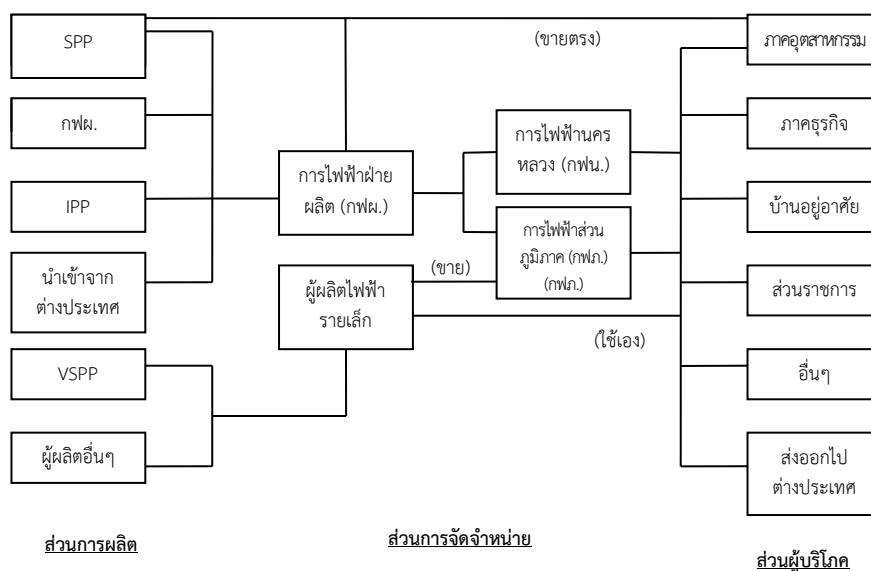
SPP

กฟผ.

IPP

นำเข้าจากต่างประเทศ

VSPP

ผู้ผลิตอื่นๆ

(ขายตรง)

การไฟฟ้าฝ่ายผลิต (กฟผ.)

ผู้ผลิตไฟฟ้ารายเล็ก

(ขาย)

การไฟฟ้านครหลวง (กฟน.)

การไฟฟ้าส่วนภูมิภาค (กฟภ.) (กฟภ.)

(ใช้เอง)

ภาคอุตสาหกรรม

ภาคธุรกิจ

บ้านอยู่อาศัย

ส่วนราชการ

อื่นๆ

ส่งออกไปต่างประเทศ

ส่วนการผลิต

ส่วนการจัดจำหน่าย

ส่วนผู้บริโภค